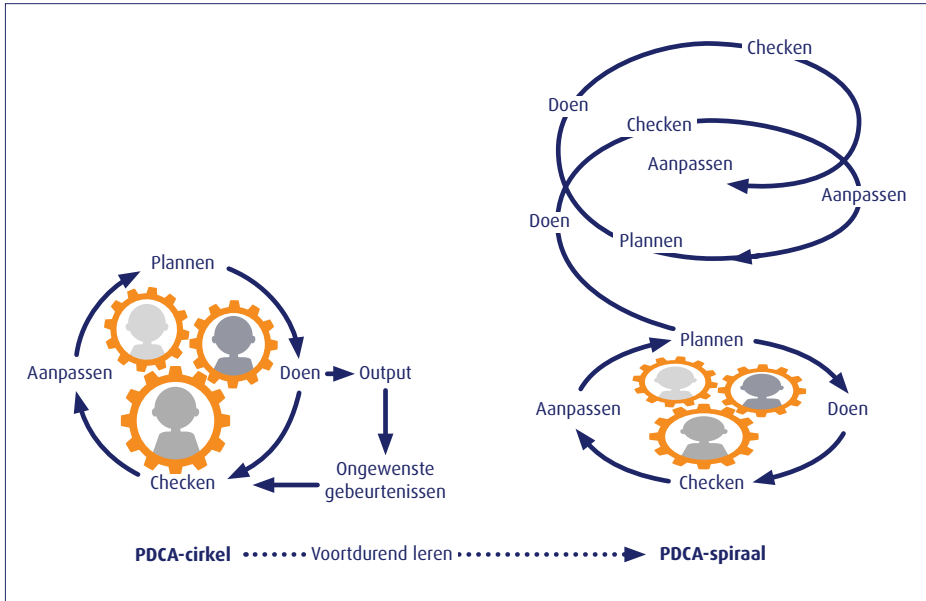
Plannen

Aanpassen

Doen

Output

Checken

Ongewenste gebeurtenissen

Checken

Doen

Checken

Aanpassen

Aanpassen

Doen

Plannen

Plannen

Aanpassen

Doen

Checken

PDCA-cirkel Voortdurend leren PDCA-spiraal